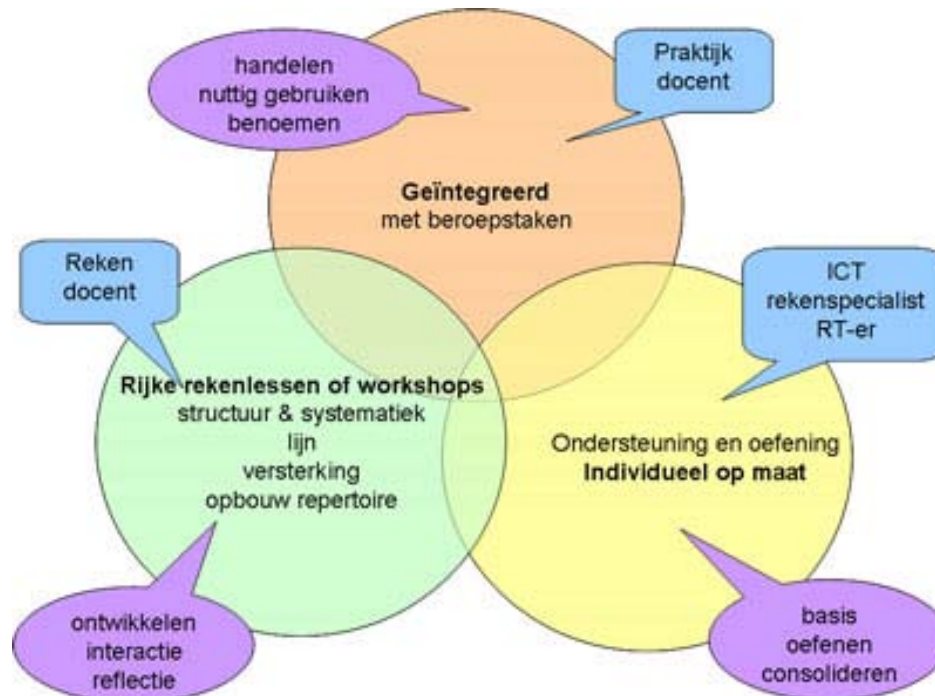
handelen
nuttig gebruiken
benoemen

Praktijk
docent

**Geïntegreerd**
met beroepstaken

Reken
docent

ICT
rekenspecialist
RT-er

**Rijke rekenlessen of workshops**
structuur & systematiek
lijn
versterking
opbouw repertoire

Ondersteuning en oefening
**Individueel op maat**

ontwikkelen
interactie
reflectie

basis
oefenen
consolideren